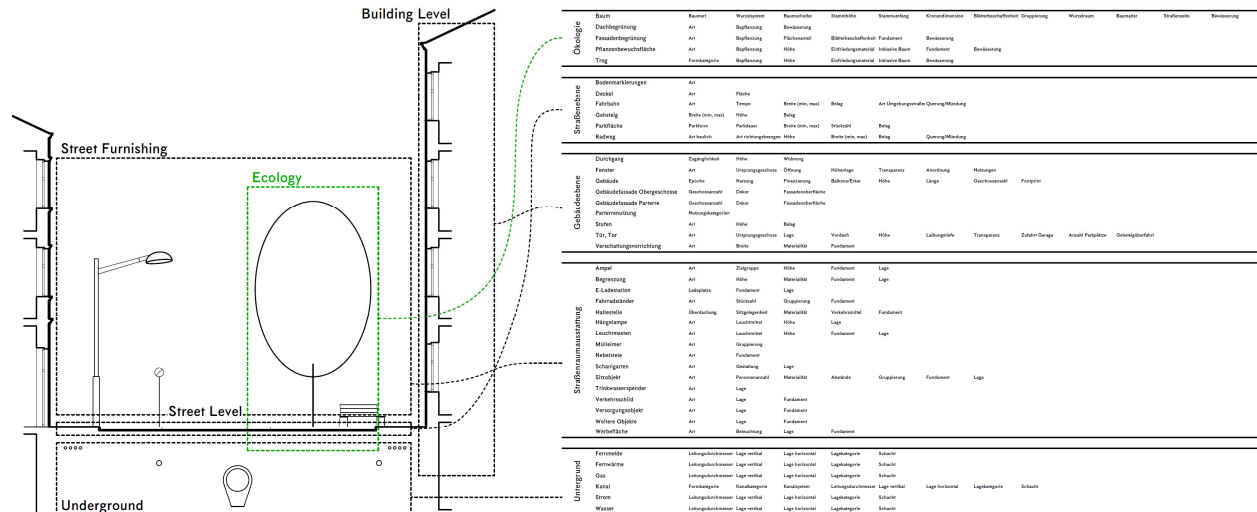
Building Level

Street Furnishing

Ecology

Street Level

Underground

Ökologie

| | | | | | | | | | | | | |
|---|---|---|---|---|---|---|---|---|---|---|---|---|
| Baum | Baumart | Wurzelsystem | Baumscheibe | Stammhöhe | Stammumfang | Kronendimension | Blätterbeschaffenheit | Gruppierung | Wurzelraum | Baumalter | Straßenseite | Bewässerung |
| Dachbegrünung | Art | Bepflanzung | Bewässerung | | | | | | | | | |
| Fassadenbegrünung | Art | Bepflanzung | Flächenanteil | Blätterbeschaffenheit | Fundament | Bewässerung | | | | | | |
| Pflanzenbewuchsfläche | Art | Bepflanzung | Höhe | Einfriedungsmaterial | Inklusive Baum | Fundament | Bewässerung | | | | | |
| Trog | Formkategorie | Bepflanzung | Höhe | Einfriedungsmaterial | Inklusive Baum | Bewässerung | | | | | | |

Straßenebene

| | | | | | | |
|---|---|---|---|---|---|---|
| Bodenmarkierungen | Art | | | | | |
| Deckel | Art | Fläche | | | | |
| Fahrbahn | Art | Tempo | Breite (min, max) | Belag | Art Umgebungsstraße | Querung/Mündung |
| Gehsteig | Breite (min, max) | Höhe | Belag | | | |
| Parkfläche | Parkform | Parkdauer | Breite (min, max) | Stückzahl | Belag | |
| Radweg | Art baulich | Art richtungsbezogen | Höhe | Breite (min, max) | Belag | Querung/Mündung |

Gebäudeebene

| | | | | | | | | | | | | |
|---|---|---|---|---|---|---|---|---|---|---|---|---|
| Durchgang | Zugänglichkeit | Höhe | Widmung | | | | | | | | | |
| Fenster | Art | Ursprungsgeschoss | Öffnung | Höhenlage | Transparenz | Anordnung | Nutzungen | | | | | |
| Gebäude | Epoche | Nutzung | Finanzierung | Balkone/Erker | Höhe | Länge | Geschossanzahl | Footprint | | | | |
| Gebäudefassade Obergeschosse | Geschossanzahl | Dekor | Fassadenoberfläche | | | | | | | | | |
| Gebäudefassade Parterre | Geschossanzahl | Dekor | Fassadenoberfläche | | | | | | | | | |
| Parterrenutzung | Nutzungskategorien | | | | | | | | | | | |
| Stufen | Art | Höhe | Belag | | | | | | | | | |
| Tür, Tor | Art | Ursprungsgeschoss | Lage | Vordach | Höhe | Laibungstiefe | Transparenz | Zufahrt Garage | Anzahl Parkplätze | Gehsteigüberfahrt | | |
| Verschattungsvorrichtung | Art | Breite | Materialität | Fundament | | | | | | | | |

Straßenraumausstattung

| | | | | | | | |
|---|---|---|---|---|---|---|---|
| Ampel | Art | Zielgruppe | Höhe | Fundament | Lage | | |
| Begrenzung | Art | Höhe | Materialität | Fundament | Lage | | |
| E-Ladestation | Ladeplätze | Fundament | Lage | | | | |
| Fahrradständer | Art | Stückzahl | Gruppierung | Fundament | | | |
| Haltestelle | Überdachung | Sitzgelegenheit | Materialität | Verkehrsmittel | Fundament | | |
| Hängelampe | Art | Leuchtmittel | Höhe | Lage | | | |
| Leuchtmasten | Art | Leuchtmittel | Höhe | Fundament | Lage | | |
| Mülleimer | Art | Gruppierung | | | | | |
| Nebelstele | Art | Fundament | | | | | |
| Schanigarten | Art | Gestaltung | Lage | | | | |
| Sitzobjekt | Art | Personenanzahl | Materialität | Abstände | Gruppierung | Fundament | Lage |
| Trinkwasserspender | Art | Lage | | | | | |
| Verkehrsschild | Art | Lage | Fundament | | | | |
| Versorgungsobjekt | Art | Lage | Fundament | | | | |
| Weitere Objekte | Art | Lage | Fundament | | | | |
| Werbefläche | Art | Beleuchtung | Lage | Fundament | | | |

Untergrund

| | | | | | | | | |
|---|---|---|---|---|---|---|---|---|
| Fernmelde | Leitungsdurchmesser | Lage vertikal | Lage horizontal | Lagekategorie | Schacht | | | |
| Fernwärme | Leitungsdurchmesser | Lage vertikal | Lage horizontal | Lagekategorie | Schacht | | | |
| Gas | Leitungsdurchmesser | Lage vertikal | Lage horizontal | Lagekategorie | Schacht | | | |
| Kanal | Formkategorie | Kanalkategorie | Kanalsystem | Leitungsdurchmesser | Lage vertikal | Lage horizontal | Lagekategorie | Schacht |
| Strom | Leitungsdurchmesser | Lage vertikal | Lage horizontal | Lagekategorie | Schacht | | | |
| Wasser | Leitungsdurchmesser | Lage vertikal | Lage horizontal | Lagekategorie | Schacht | | | |